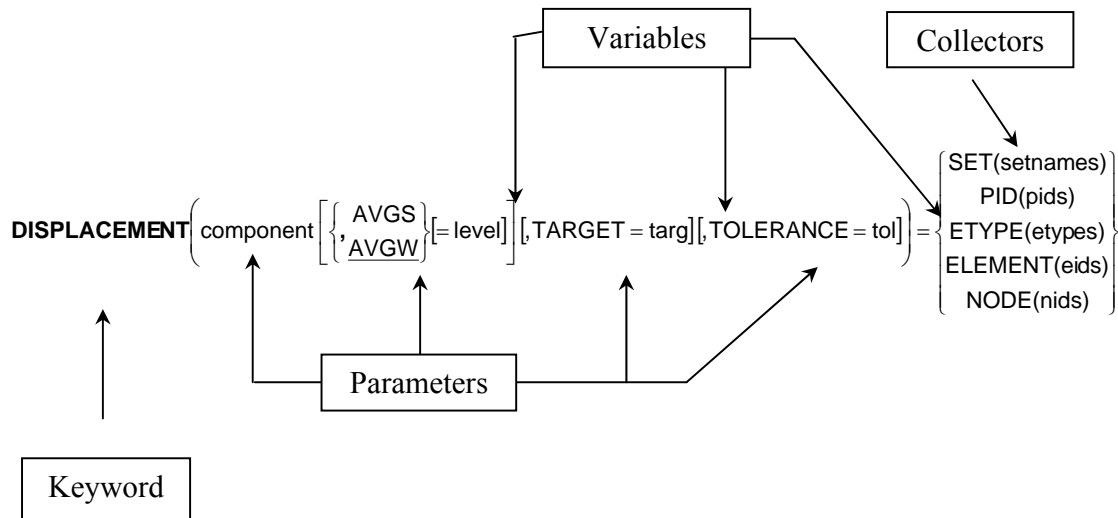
Variables

Collectors

$\textbf{DISPLACEMENT}\left( \text{component} \left[ \left\{ , \begin{matrix} \text{AVGS} \\ \underline{\text{AVGW}} \end{matrix} \right\} [= \text{level}] \right] [\text{,TARGET} = \text{targ}] [\text{,TOLERANCE} = \text{tol}] \right) = \left\{ \begin{matrix} \text{SET(setnames)} \\ \text{PID(pids)} \\ \text{ETYPE(etypes)} \\ \text{ELEMENT(eids)} \\ \text{NODE(nids)} \end{matrix} \right\}$

Parameters

Keyword